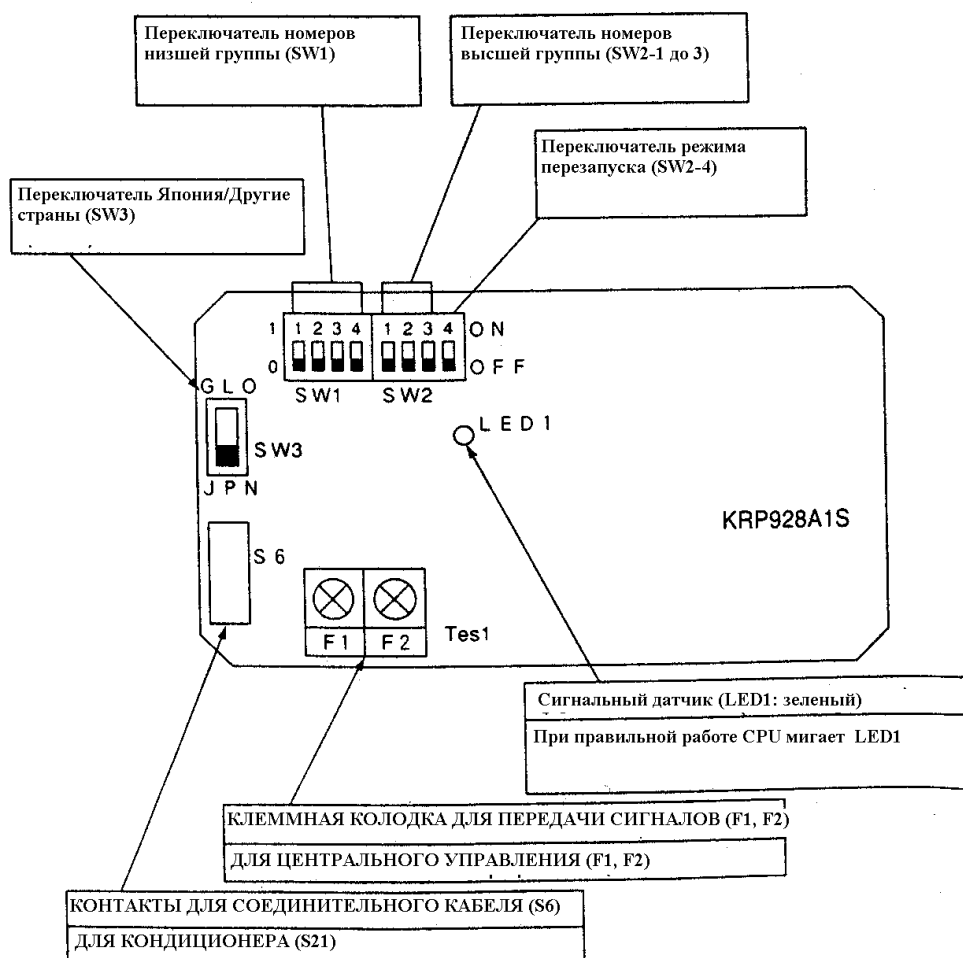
Переключатель номеров низшей группы (SW1)

Переключатель номеров высшей группы (SW2-1 до 3)

Переключатель режима перезапуска (SW2-4)

Переключатель Япония/Другие страны (SW3)

1 2 3 4 ON
1
0
OFF
SW1
1 2 3 4
SW2

GLO
SW3
JPN

LED1

KRP928A1S

S6

F1 F2
Tes1

Сигнальный датчик (LED1: зеленый)

При правильной работе CPU мигает LED1

КЛЕММНАЯ КОЛОДКА ДЛЯ ПЕРЕДАЧИ СИГНАЛОВ (F1, F2)

ДЛЯ ЦЕНТРАЛЬНОГО УПРАВЛЕНИЯ (F1, F2)

КОНТАКТЫ ДЛЯ СОЕДИНИТЕЛЬНОГО КАБЕЛЯ (S6)

ДЛЯ КОНДИЦИОНЕРА (S21)